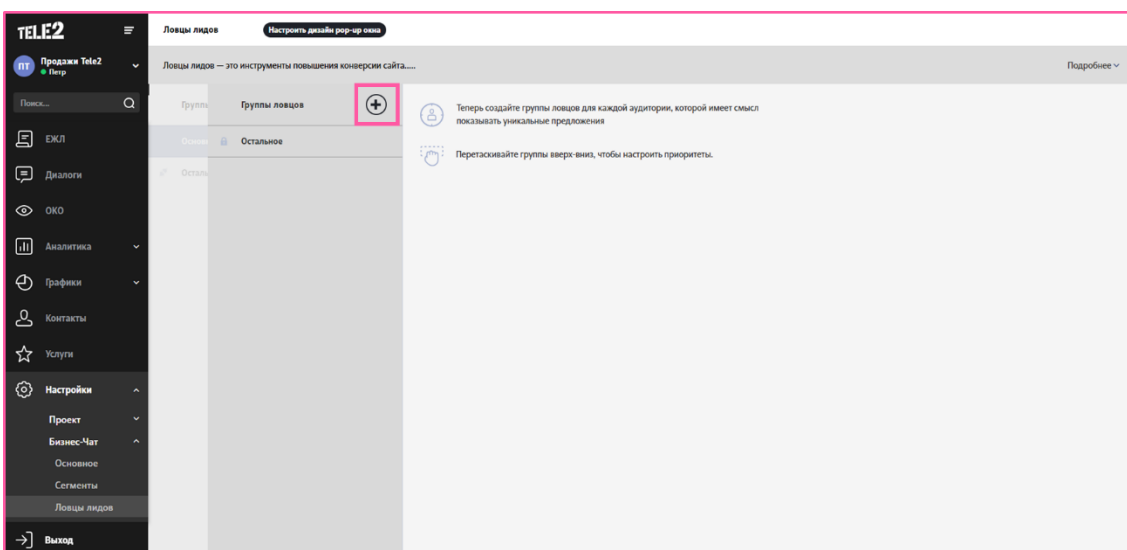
TELE2

ПТ Продажи Tele2
Петр

Поиск...

ЕЖЛ

Диалоги

ОКО

Аналитика

Графики

Контакты

Услуги

Настройки

Проект

Бизнес-Чат

Основное

Сегменты

Ловцы лидов

Выход

Ловцы лидов
Настроить дизайн pop-up окна

Ловцы лидов — это инструменты повышения конверсии сайта.....

Подробнее

Группы

Основ

Осталь

Группы ловцов

Остальное

Теперь создайте группы ловцов для каждой аудитории, которой имеет смысл показывать уникальные предложения

Перетаскивайте группы вверх-вниз, чтобы настроить приоритеты.